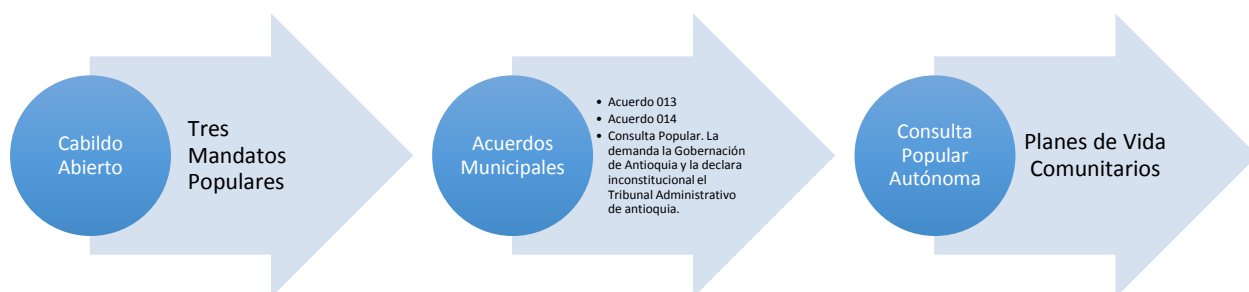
Cabildo Abierto

Tres Mandatos Populares

Acuerdos Municipales

- Acuerdo 013
- Acuerdo 014
- Consulta Popular. La demanda la Gobernación de Antioquia y la declara inconstitucional el Tribunal Administrativo de antioquia.

Consulta Popular Autónoma

Planes de Vida Comunitarios